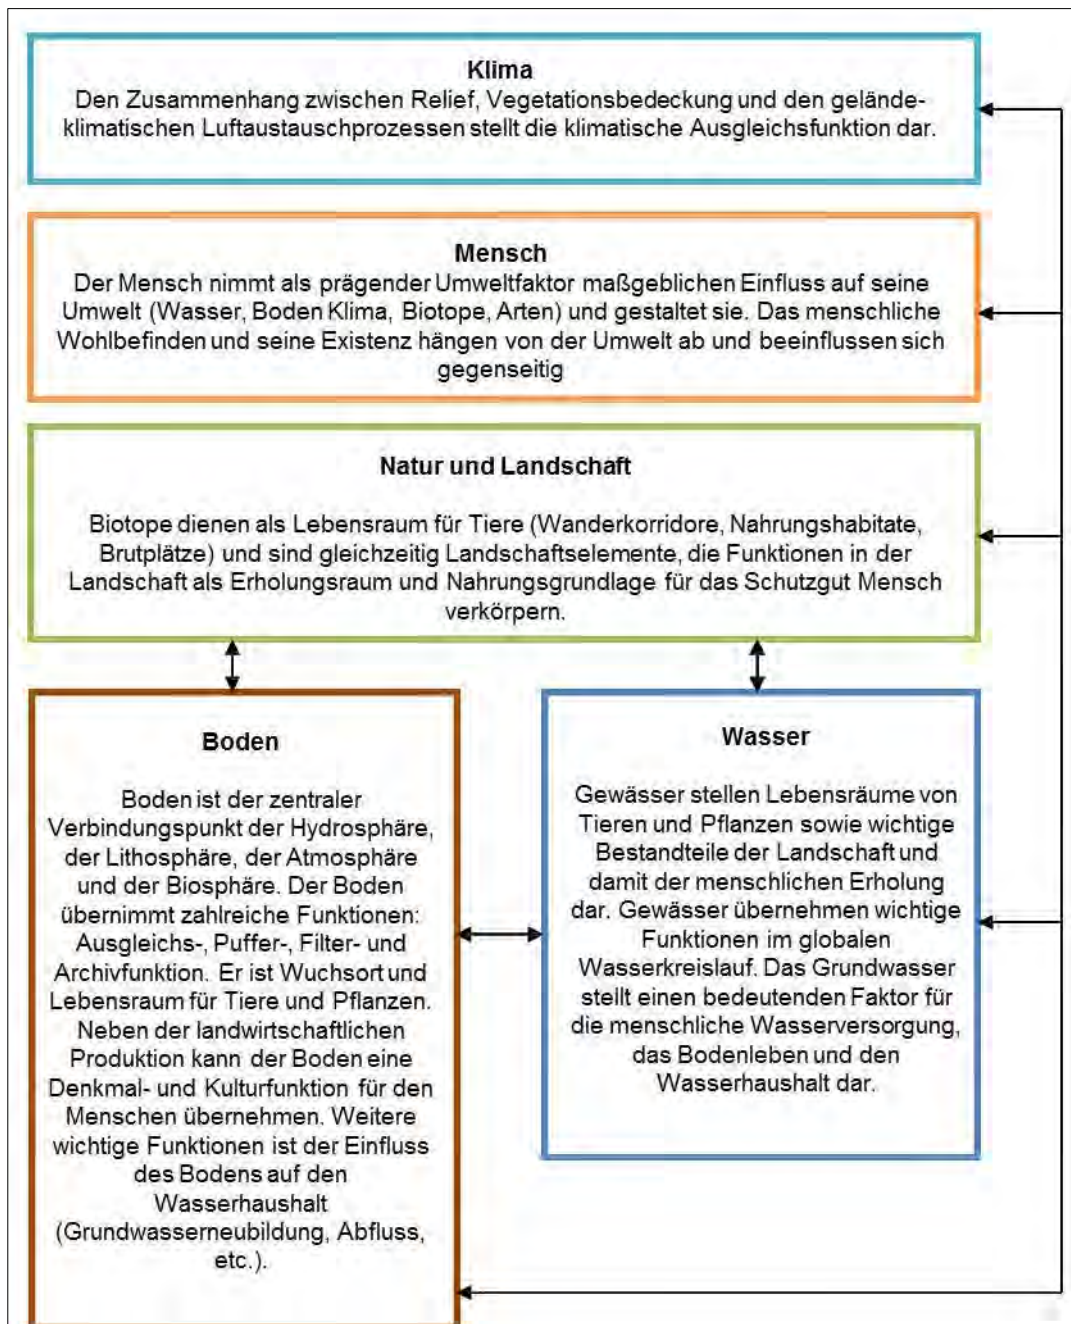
Klima
Den Zusammenhang zwischen Relief, Vegetationsbedeckung und den geländeklimatischen Luftaustauschprozessen stellt die klimatische Ausgleichsfunktion dar.

Mensch
Der Mensch nimmt als prägender Umweltfaktor maßgeblichen Einfluss auf seine Umwelt (Wasser, Boden Klima, Biotope, Arten) und gestaltet sie. Das menschliche Wohlbefinden und seine Existenz hängen von der Umwelt ab und beeinflussen sich gegenseitig

Natur und Landschaft

Biotope dienen als Lebensraum für Tiere (Wanderkorridore, Nahrungshabitate, Brutplätze) und sind gleichzeitig Landschaftselemente, die Funktionen in der Landschaft als Erholungsraum und Nahrungsgrundlage für das Schutzgut Mensch verkörpern.

Boden

Boden ist der zentraler Verbindungspunkt der Hydrosphäre, der Lithosphäre, der Atmosphäre und der Biosphäre. Der Boden übernimmt zahlreiche Funktionen: Ausgleichs-, Puffer-, Filter- und Archivfunktion. Er ist Wuchsort und Lebensraum für Tiere und Pflanzen. Neben der landwirtschaftlichen Produktion kann der Boden eine Denkmal- und Kulturfunktion für den Menschen übernehmen. Weitere wichtige Funktionen ist der Einfluss des Bodens auf den Wasserhaushalt (Grundwasserneubildung, Abfluss, etc.).

Wasser

Gewässer stellen Lebensräume von Tieren und Pflanzen sowie wichtige Bestandteile der Landschaft und damit der menschlichen Erholung dar. Gewässer übernehmen wichtige Funktionen im globalen Wasserkreislauf. Das Grundwasser stellt einen bedeutenden Faktor für die menschliche Wasserversorgung, das Bodenleben und den Wasserhaushalt dar.